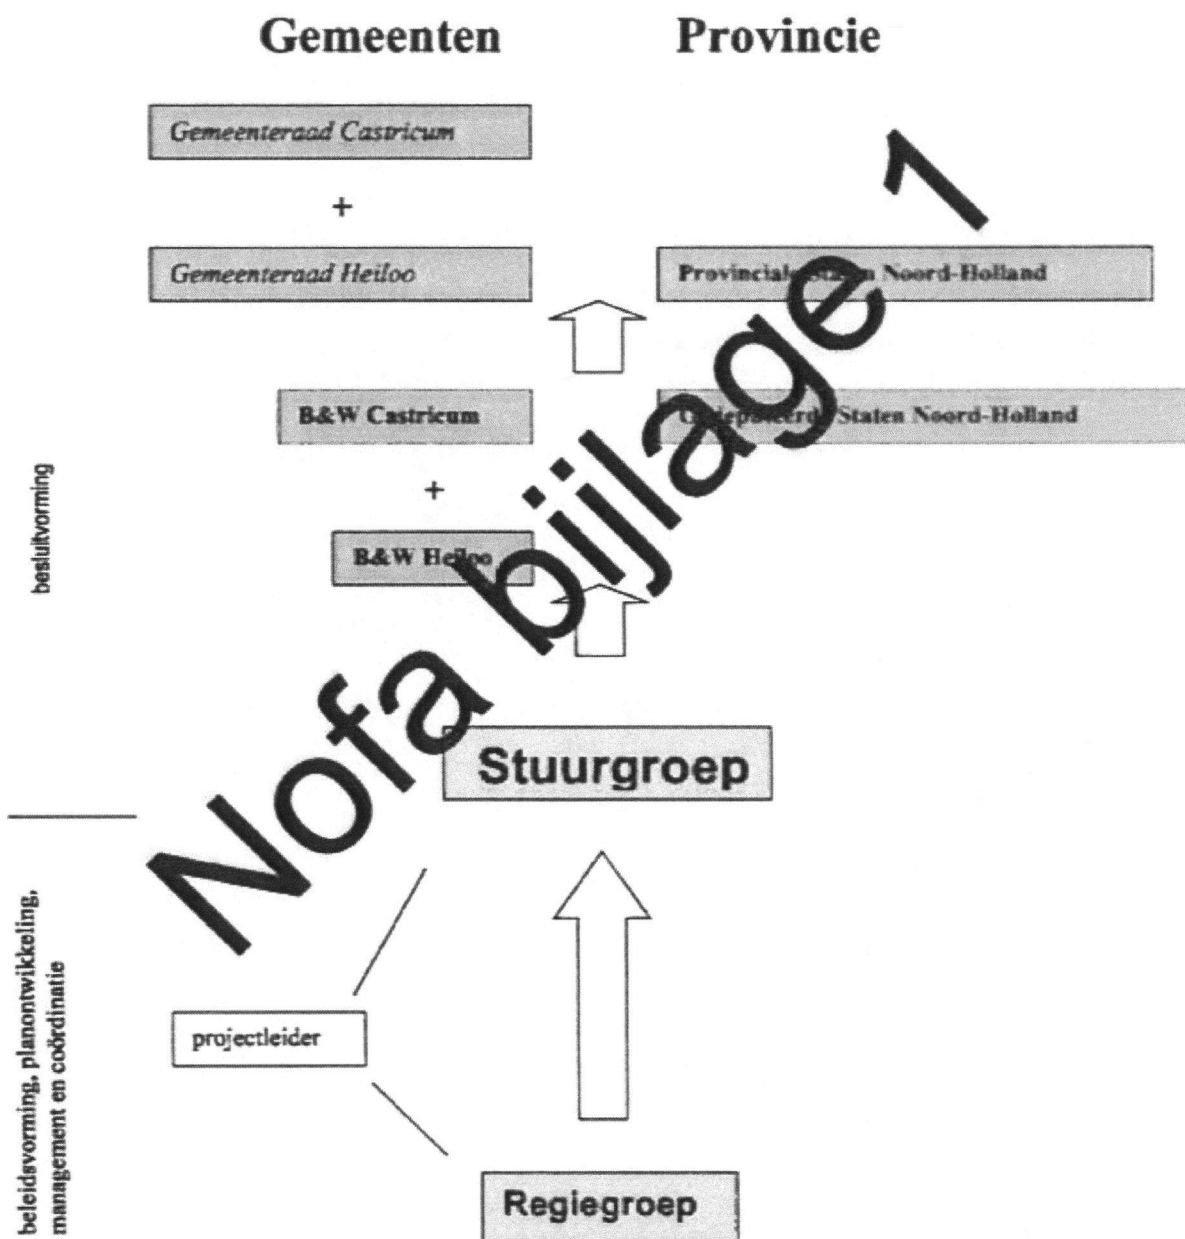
Gemeenten

Provincie

Gemeenteraad Castricum

+

Gemeenteraad Heiloo

Provinciale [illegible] Noord-Holland

B&W Castricum

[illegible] Staten Noord-Holland

+

B&W He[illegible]

Nofa bijlage 1

besluitvorming

Stuurgroep

beleidsvorming, planontwikkeling, management en coördinatie

projectleider

Regiegroep